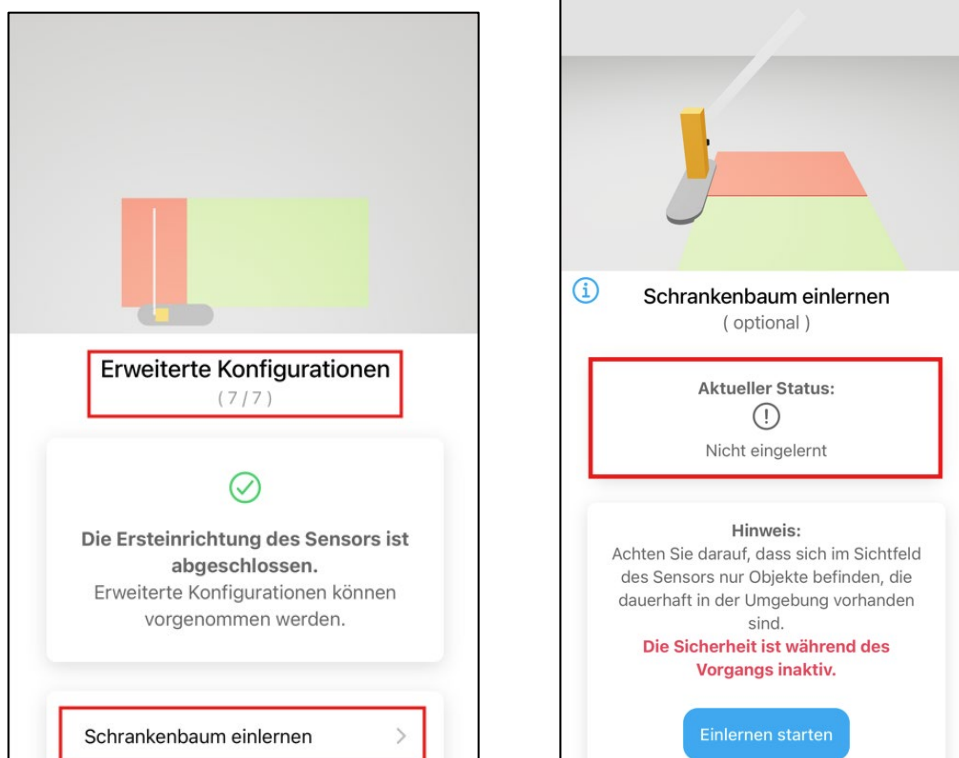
Erweiterte Konfigurationen
( 7 / 7 )

Die Ersteinrichtung des Sensors ist abgeschlossen.
Erweiterte Konfigurationen können vorgenommen werden.

Schrankenbaum einlernen >

ⓘ Schrankenbaum einlernen
( optional )

Aktueller Status:
!
Nicht eingelernt

Hinweis:
Achten Sie darauf, dass sich im Sichtfeld des Sensors nur Objekte befinden, die dauerhaft in der Umgebung vorhanden sind.
Die Sicherheit ist während des Vorgangs inaktiv.

Einlernen starten